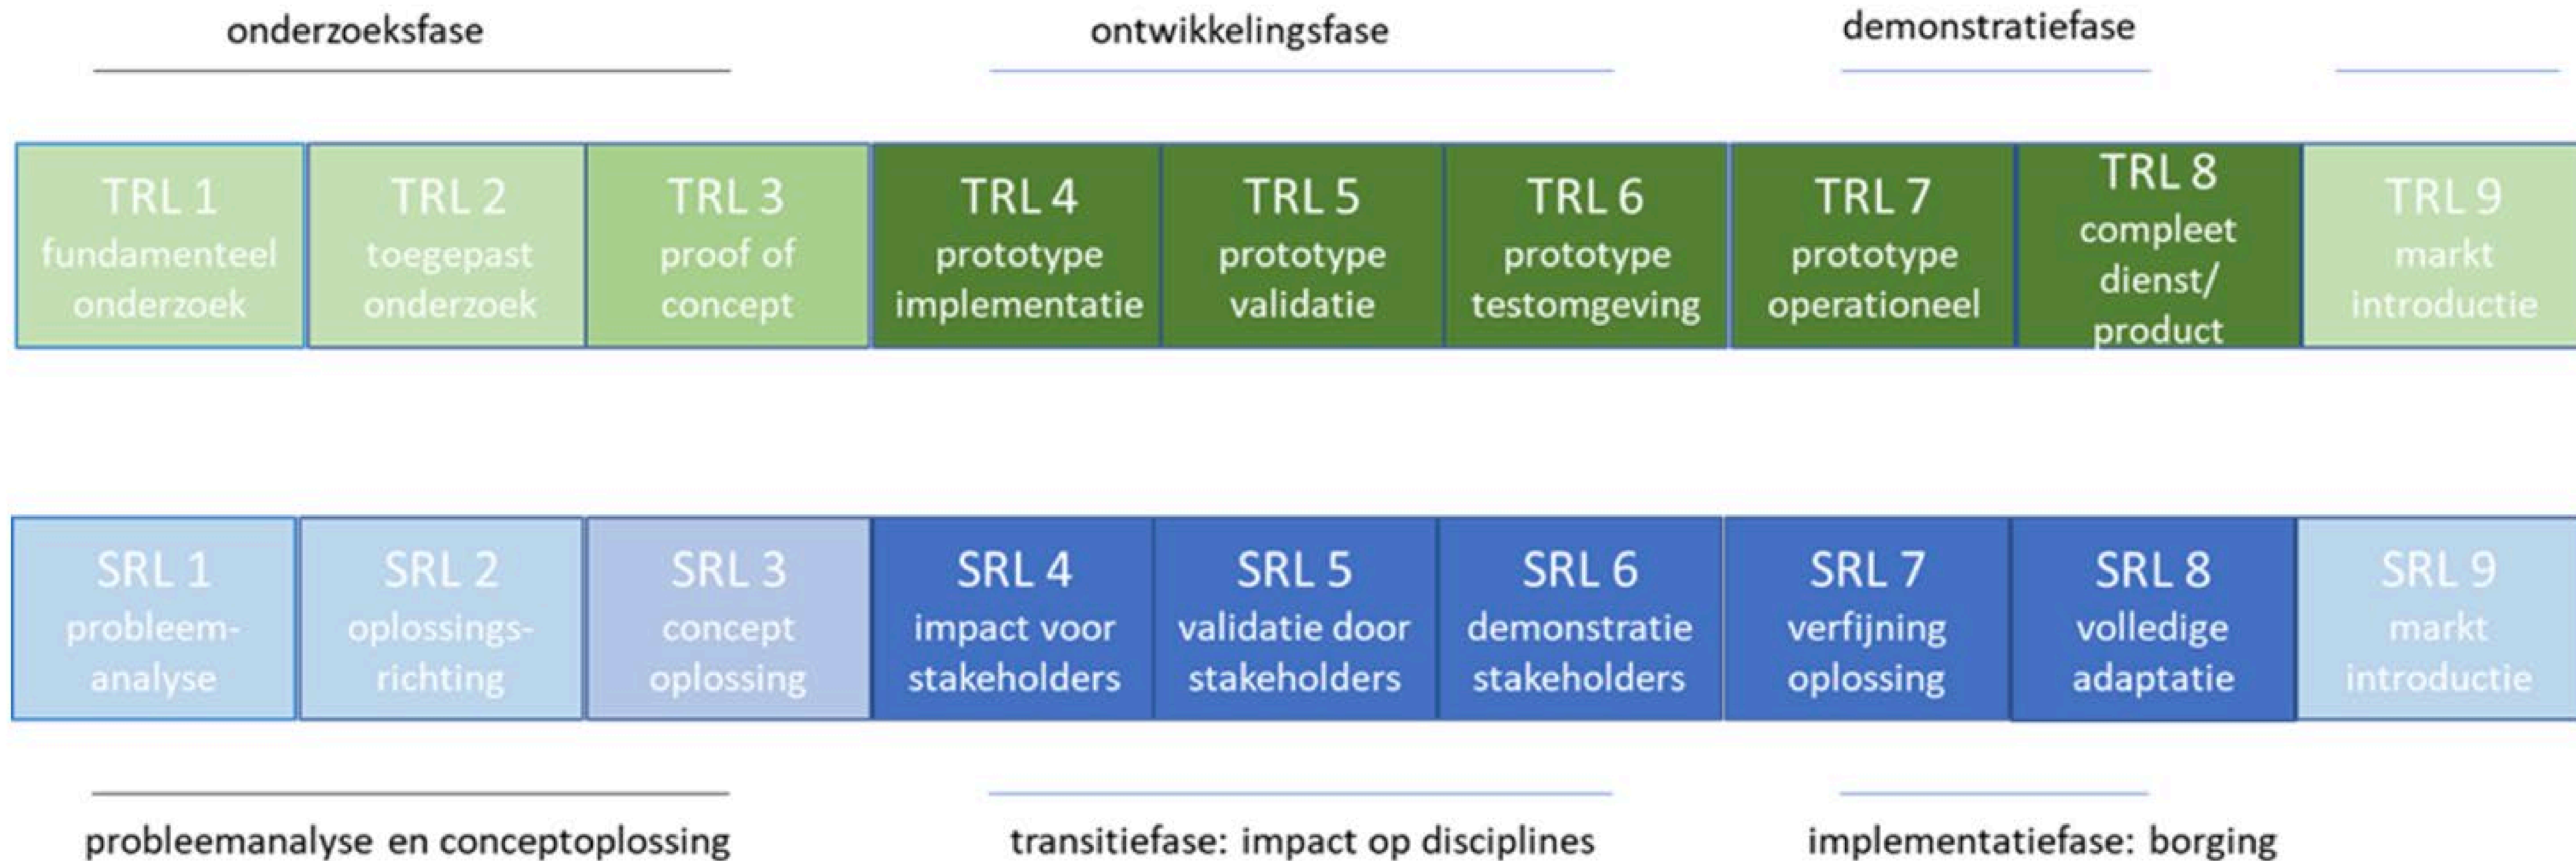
onderzoeksfase

ontwikkelingsfase

demonstratiefase

TRL 1 fundamenteel onderzoek

TRL 2 toegepast onderzoek

TRL 3 proof of concept

TRL 4 prototype implementatie

TRL 5 prototype validatie

TRL 6 prototype testomgeving

TRL 7 prototype operationeel

TRL 8 compleet dienst/ product

TRL 9 markt introductie

SRL 1 probleem-analyse

SRL 2 oplossings-richting

SRL 3 concept oplossing

SRL 4 impact voor stakeholders

SRL 5 validatie door stakeholders

SRL 6 demonstratie stakeholders

SRL 7 verfijning oplossing

SRL 8 volledige adaptatie

SRL 9 markt introductie

probleemanalyse en conceptoplossing

transitiefase: impact op disciplines

implementatiefase: borging